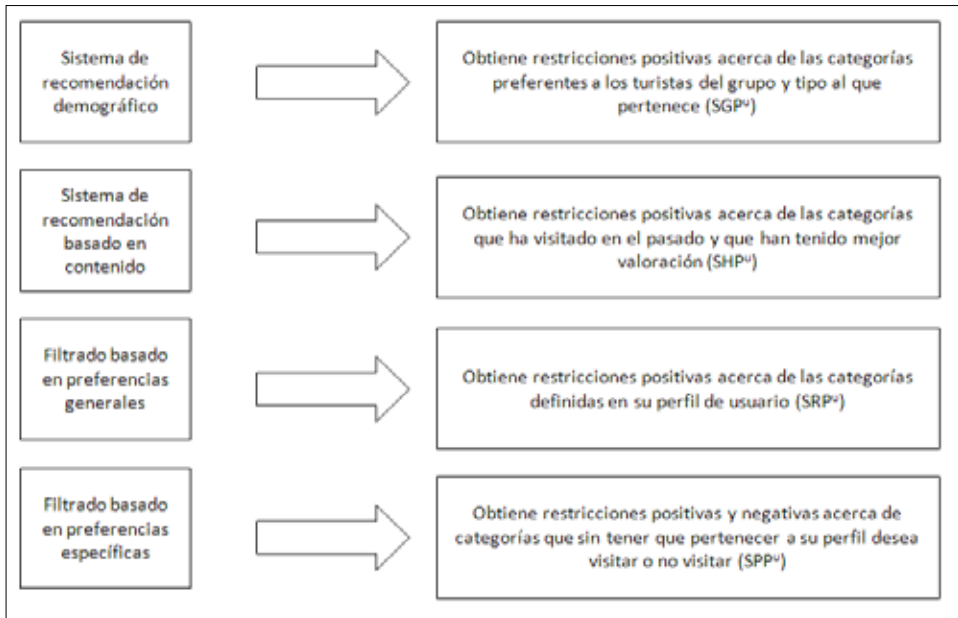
Sistema de recomendación demográfico

Obtiene restricciones positivas acerca de las categorías preferentes a los turistas del grupo y tipo al que pertenece (SGP$^u$)

Sistema de recomendación basado en contenido

Obtiene restricciones positivas acerca de las categorías que ha visitado en el pasado y que han tenido mejor valoración (SHP$^u$)

Filtrado basado en preferencias generales

Obtiene restricciones positivas acerca de las categorías definidas en su perfil de usuario (SRP$^u$)

Filtrado basado en preferencias específicas

Obtiene restricciones positivas y negativas acerca de categorías que sin tener que pertenecer a su perfil desea visitar o no visitar (SPP$^u$)